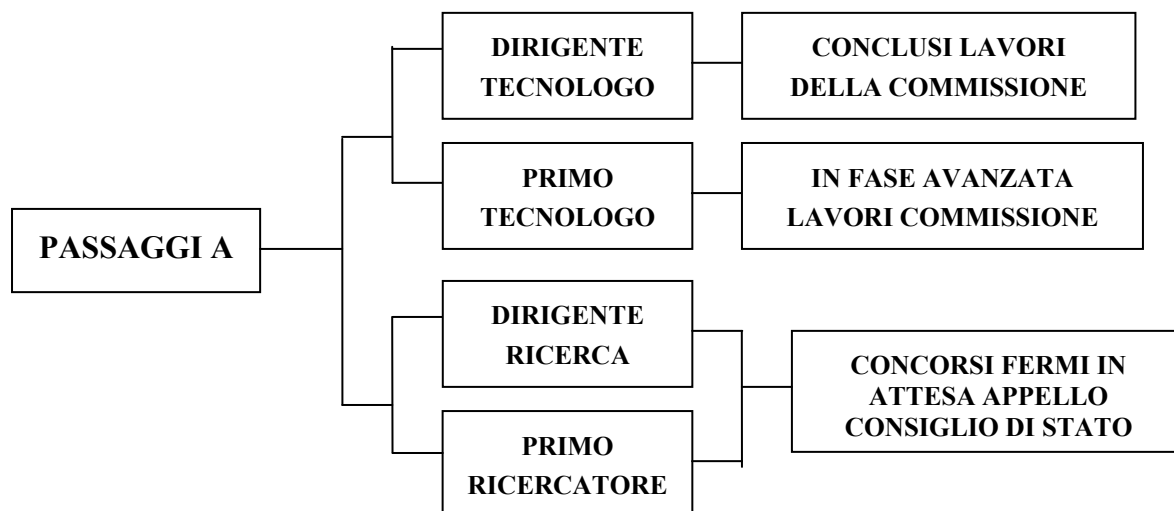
PASSAGGI A

DIRIGENTE TECNOLOGO

CONCLUSI LAVORI DELLA COMMISSIONE

PRIMO TECNOLOGO

IN FASE AVANZATA LAVORI COMMISSIONE

DIRIGENTE RICERCA

PRIMO RICERCATORE

CONCORSI FERMI IN ATTESA APPELLO CONSIGLIO DI STATO